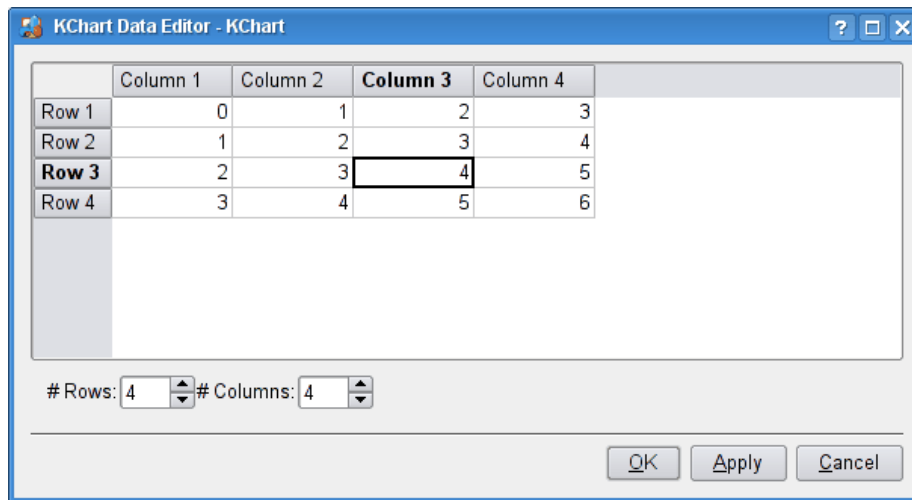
KChart Data Editor - KChart

?

| | Column 1 | Column 2 | Column 3 | Column 4 |
|---|---|---|---|---|
| Row 1 | 0 | 1 | 2 | 3 |
| Row 2 | 1 | 2 | 3 | 4 |
| Row 3 | 2 | 3 | 4 | 5 |
| Row 4 | 3 | 4 | 5 | 6 |

# Rows: 4 # Columns: 4

OK Apply Cancel